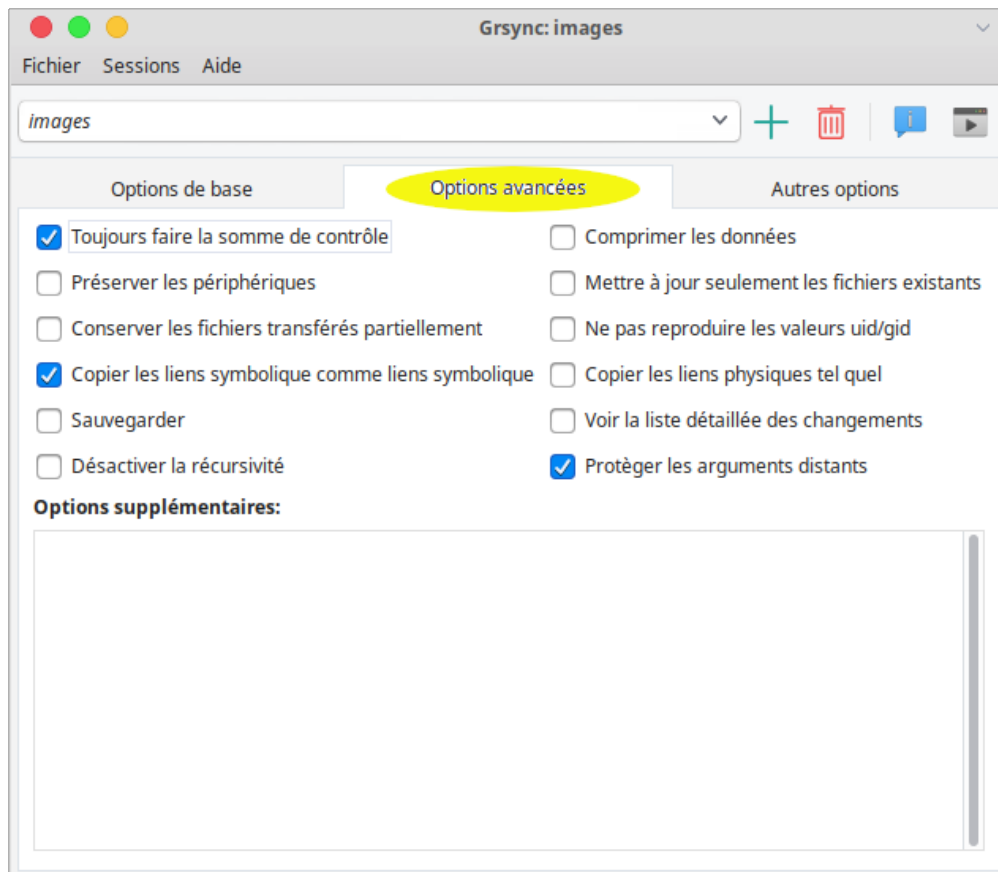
Grsync: images

Fichier Sessions Aide

images

Options de base | Options avancées | Autres options

Toujours faire la somme de contrôle
Préserver les périphériques
Conserver les fichiers transférés partiellement
Copier les liens symbolique comme liens symbolique
Sauvegarder
Désactiver la récursivité

Comprimer les données
Mettre à jour seulement les fichiers existants
Ne pas reproduire les valeurs uid/gid
Copier les liens physiques tel quel
Voir la liste détaillée des changements
Protéger les arguments distants

Options supplémentaires: